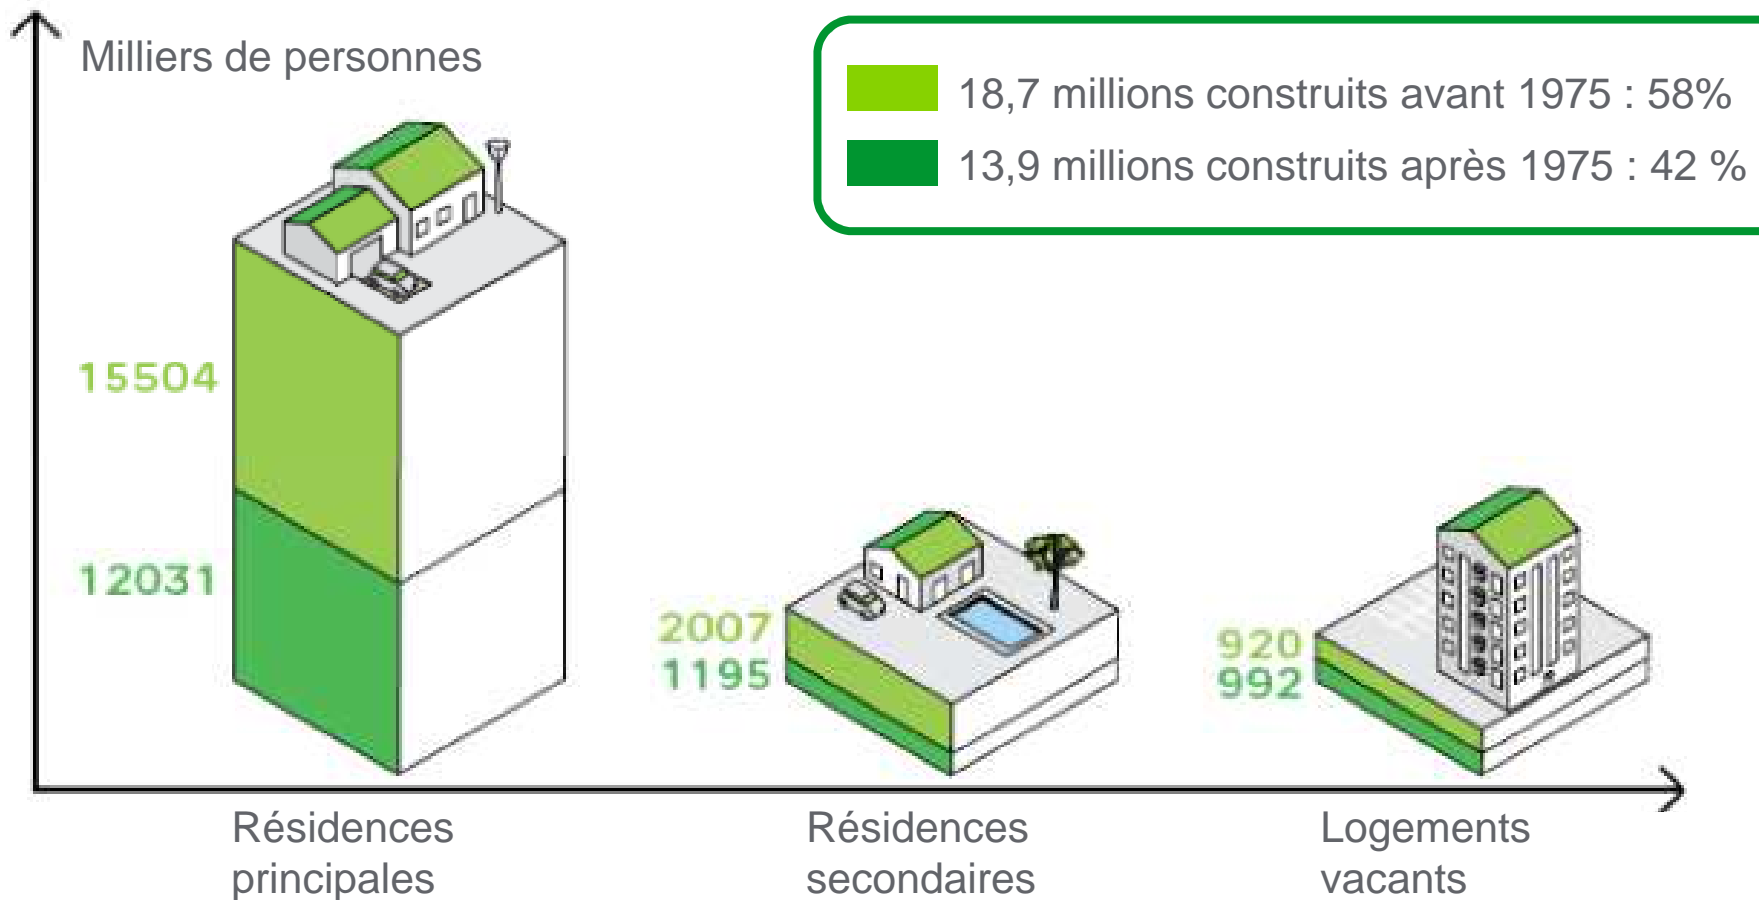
Milliers de personnes

18,7 millions construits avant 1975 : 58%

13,9 millions construits après 1975 : 42 %

15504

12031

2007

1195

920

992

Résidences principales

Résidences secondaires

Logements vacants